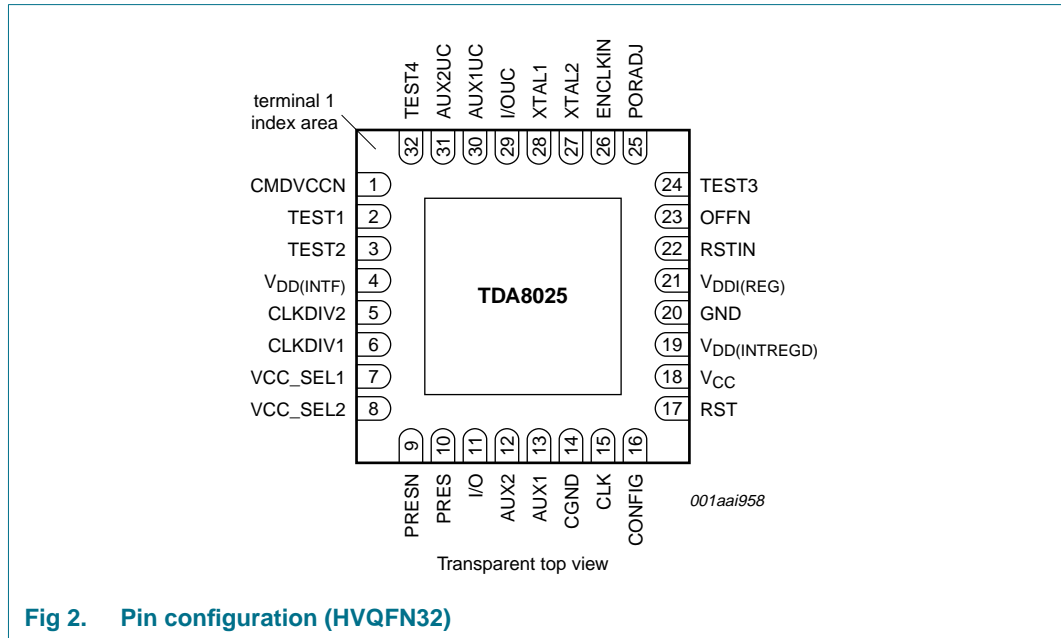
terminal 1 index area

TEST4 32
AUX2UC 31
AUX1UC 30
I/OUC 29
XTAL1 28
XTAL2 27
ENCLKIN 26
PORADJ 25

CMDVCCN 1
TEST1 2
TEST2 3
$V_{DD(INTF)}$ 4
CLKDIV2 5
CLKDIV1 6
VCC_SEL1 7
VCC_SEL2 8

TDA8025

24 TEST3
23 OFFN
22 RSTIN
21 $V_{DDI(REG)}$
20 GND
19 $V_{DD(INTREGD)}$
18 $V_{CC}$
17 RST

9 PRESN
10 PRES
11 I/O
12 AUX2
13 AUX1
14 CGND
15 CLK
16 CONFIG

001aai958

Transparent top view

Fig 2. Pin configuration (HVQFN32)